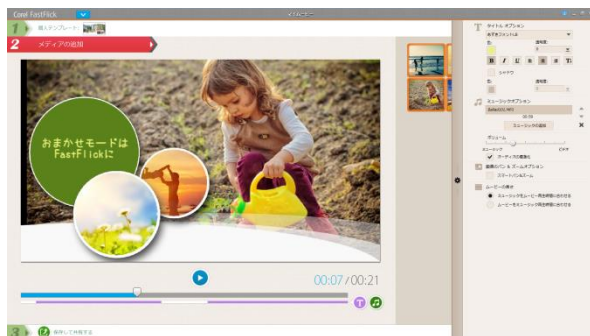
Corel FastFlick

1 種ステンプレート

2 メディアの追加

おまかせモードは FastFlickに

00:07 / 00:21

3 保存して共有する

タイトル オプション

シャドウ

ミュージックオプション

ミュージックの追加

ボリューム

オーディオの正規化

画像のパン & ズームオプション

スマートパン&ズーム

ムービーの長さ

ミュージックをムービー再生時間に合わせる

ムービーをミュージック再生時間に合わせる